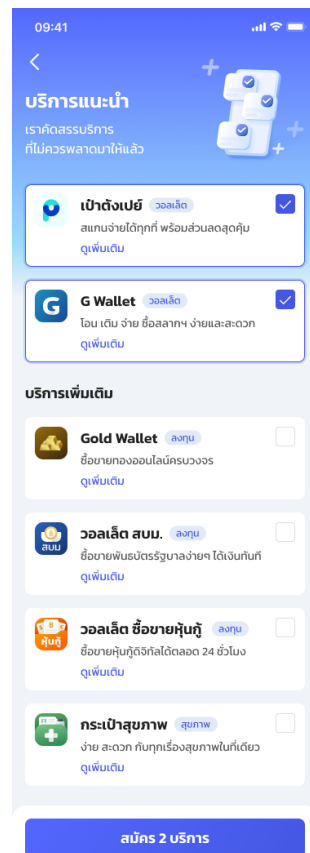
09:41

<

บริการแนะนำ

เราคัดสรรบริการ
ที่ไม่ควรพลาดมาให้แล้ว

เป๋าตังเปย์ วอลเล็ต
สแกนจ่ายได้ทุกที่ พร้อมส่วนลดสุดคุ้ม
ดูเพิ่มเติม

G Wallet วอลเล็ต
โอน เติม จ่าย ซื้อสลากฯ ง่ายและสะดวก
ดูเพิ่มเติม

บริการเพิ่มเติม

Gold Wallet ลงทุน
ซื้อขายทองออนไลน์ครบวงจร
ดูเพิ่มเติม

วอลเล็ต สบม. ลงทุน
ซื้อขายพันธบัตรรัฐบาลง่ายๆ ได้เงินทันที
ดูเพิ่มเติม

สบม

วอลเล็ต ซื้อขายหุ้นกู้ ลงทุน
ซื้อขายหุ้นกู้ดิจิทัลได้ตลอด 24 ชั่วโมง
ดูเพิ่มเติม

หุ้นกู้

กระเป๋าสุขภาพ สุขภาพ
ง่าย สะดวก ทันทุกเรื่องสุขภาพในที่เดียว
ดูเพิ่มเติม

สมัคร 2 บริการ